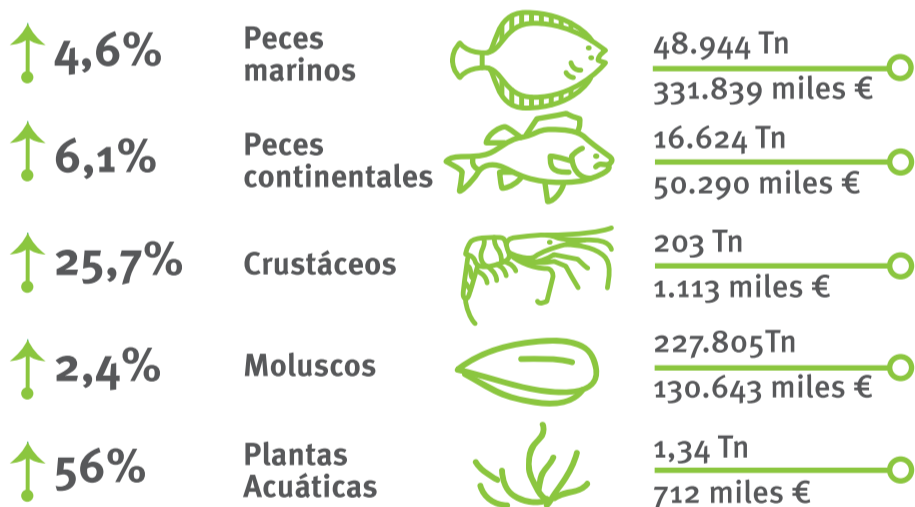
4,6% Peces marinos 48.944 Tn 331.839 miles €

6,1% Peces continentales 16.624 Tn 50.290 miles €

25,7% Crustáceos 203 Tn 1.113 miles €

2,4% Moluscos 227.805Tn 130.643 miles €

56% Plantas Acuáticas 1,34 Tn 712 miles €